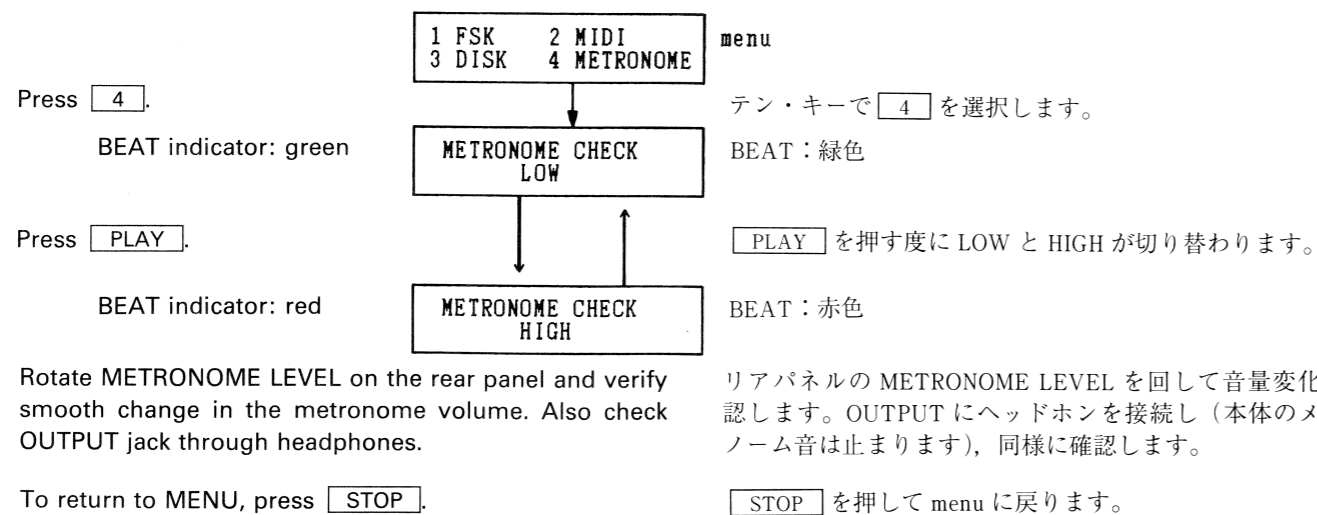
1 FSK 2 MIDI
3 DISK 4 METRONOME

menu

Press 4.

テン・キーで 4 を選択します。

BEAT indicator: green

METRONOME CHECK
LOW

BEAT：緑色

Press PLAY.

PLAY を押す度に LOW と HIGH が切り替わります。

BEAT indicator: red

METRONOME CHECK
HIGH

BEAT：赤色

Rotate METRONOME LEVEL on the rear panel and verify smooth change in the metronome volume. Also check OUTPUT jack through headphones.

リアパネルの METRONOME LEVEL を回して音量変化 認します。OUTPUT にヘッドホンを接続し（本体のメ ノーム音は止まります），同様に確認します。

To return to MENU, press STOP.

STOP を押して menu に戻ります。